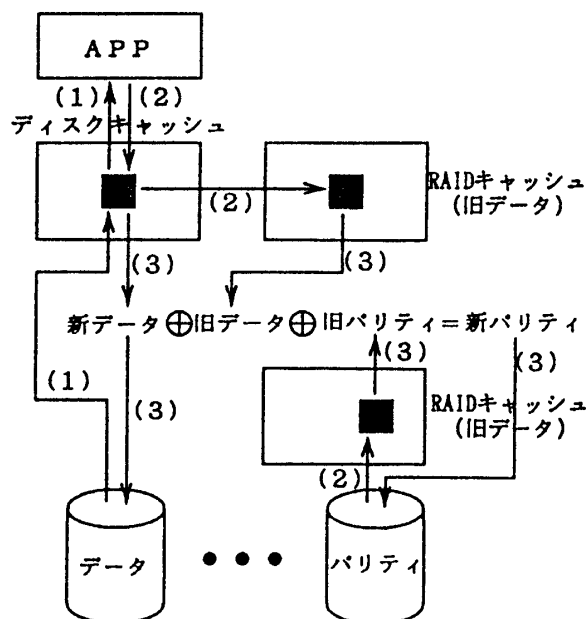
APP

(1)

(2)

ディスクキャッシュ

(2)

RAIDキャッシュ
(旧データ)

(3)

(3)

新データ $\oplus$ 旧データ $\oplus$ 旧パリティ＝新パリティ

(3)

(3)

(1)

(3)

RAIDキャッシュ
(旧データ)

(2)

データ

パリティ